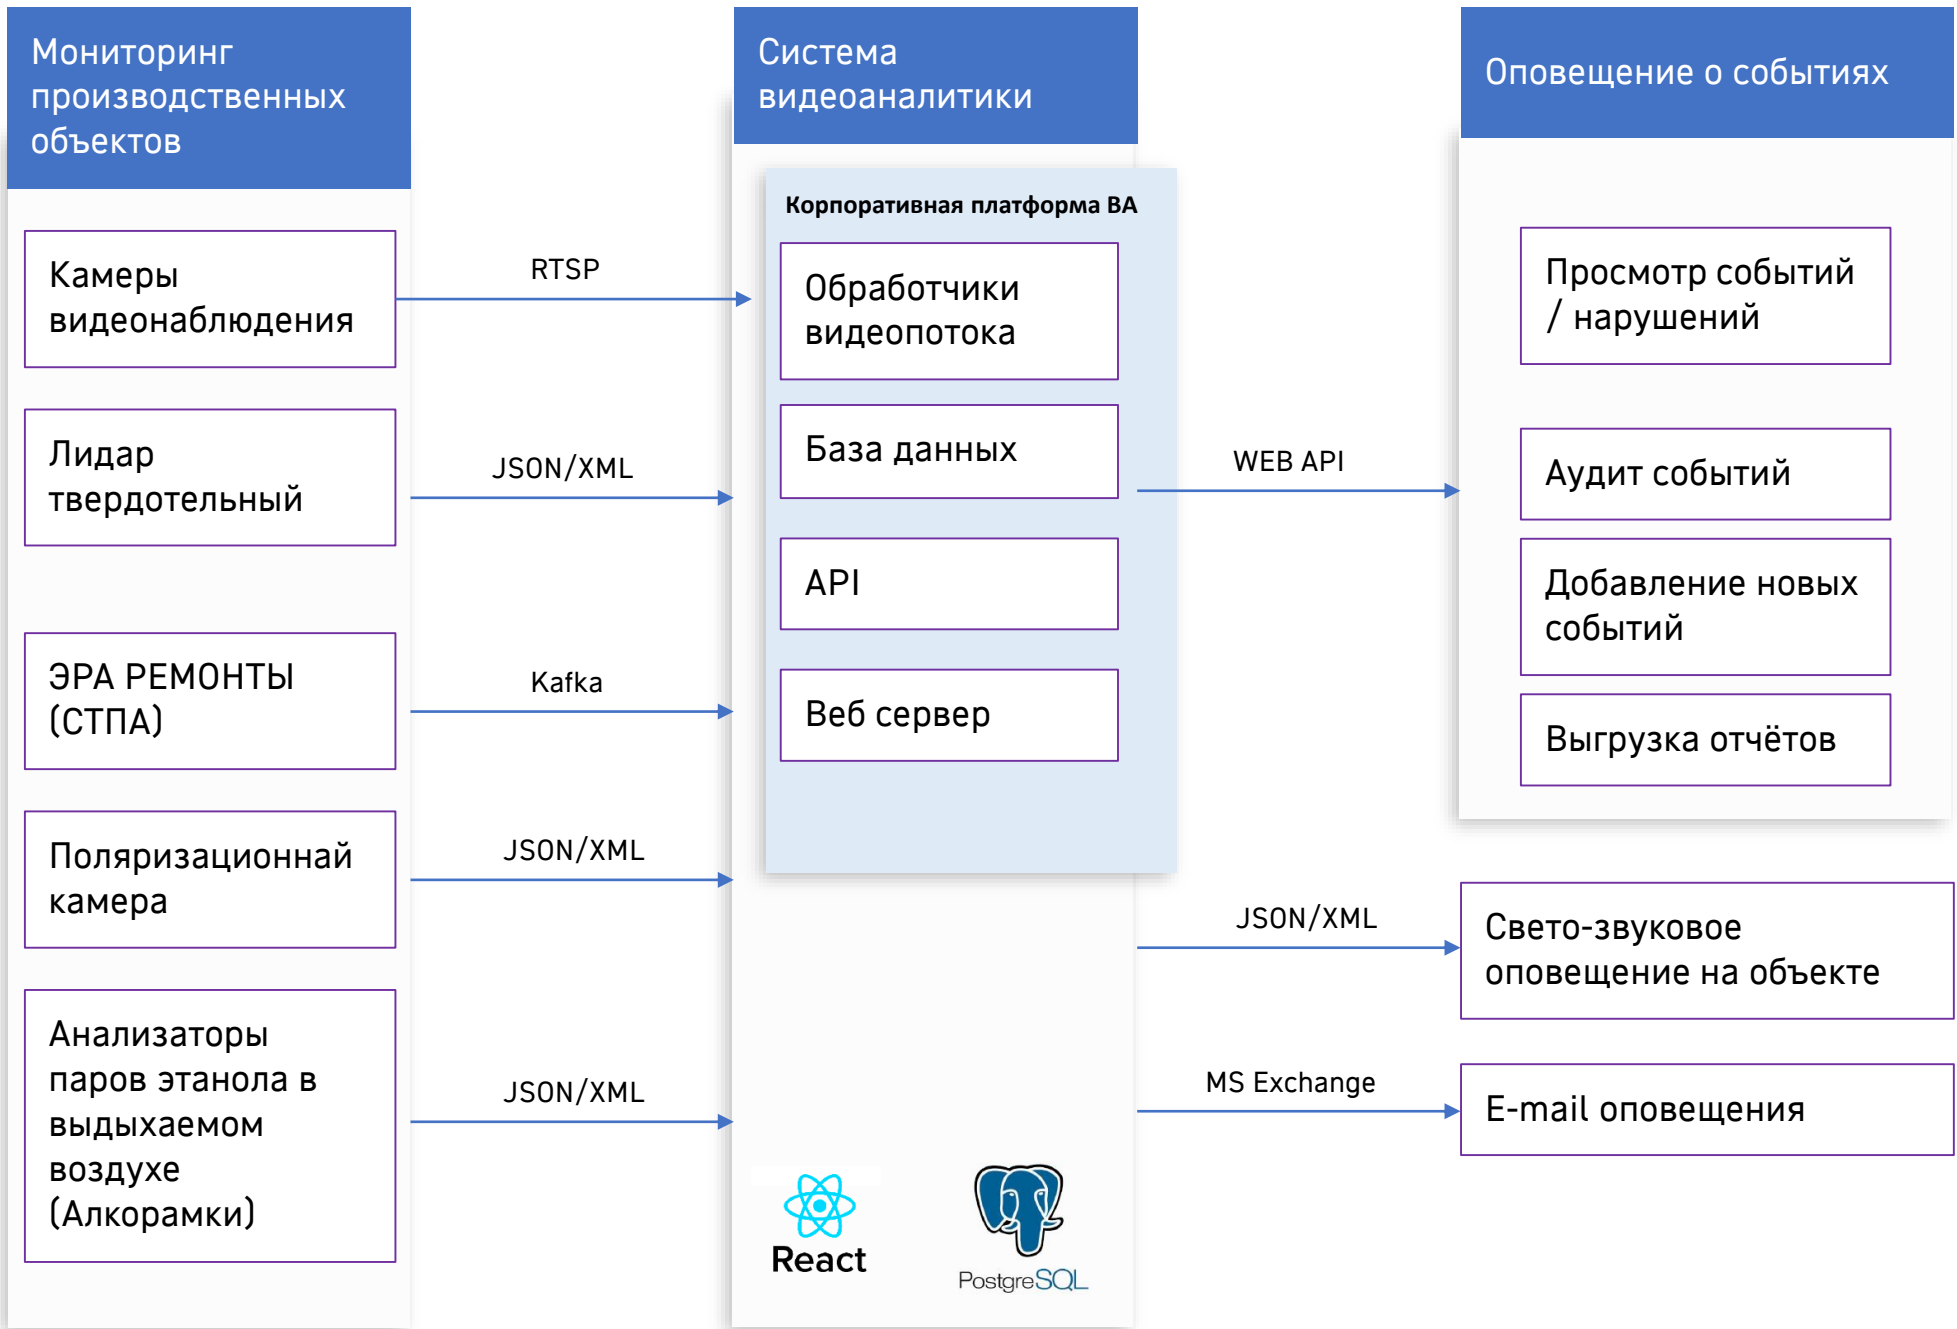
Мониторинг производственных объектов

Камеры видеонаблюдения

Лидар твердотельный

ЭРА РЕМОНТЫ (СТПА)

Поляризационнай камера

Анализаторы паров этанола в выдыхаемом воздухе (Алкорамки)

RTSP

JSON/XML

Kafka

JSON/XML

JSON/XML

Система видеоаналитики

Корпоративная платформа ВА

Обработчики видеопотока

База данных

API

Веб сервер

React

PostgreSQL

WEB API

JSON/XML

MS Exchange

Оповещение о событиях

Просмотр событий / нарушений

Аудит событий

Добавление новых событий

Выгрузка отчётов

Свето-звуковое оповещение на объекте

E-mail оповещения